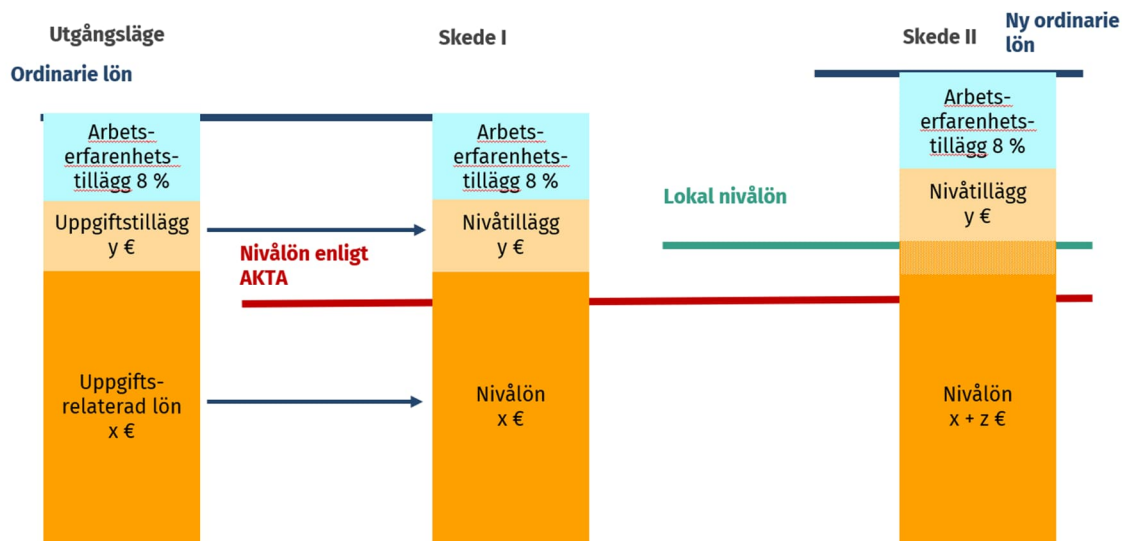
Utgångsläge

Ordinarie lön

Arbets-erfarenhets-tillägg 8 %

Uppgiftstillägg y €

Uppgifts-relaterad lön x €

Nivålön enligt AKTA

Skede I

Arbets-erfarenhets-tillägg 8 %

Nivåtillägg y €

Nivålön x €

Lokal nivålön

Skede II

Ny ordinarie lön

Arbets-erfarenhets-tillägg 8 %

Nivåtillägg y €

Nivålön x + z €